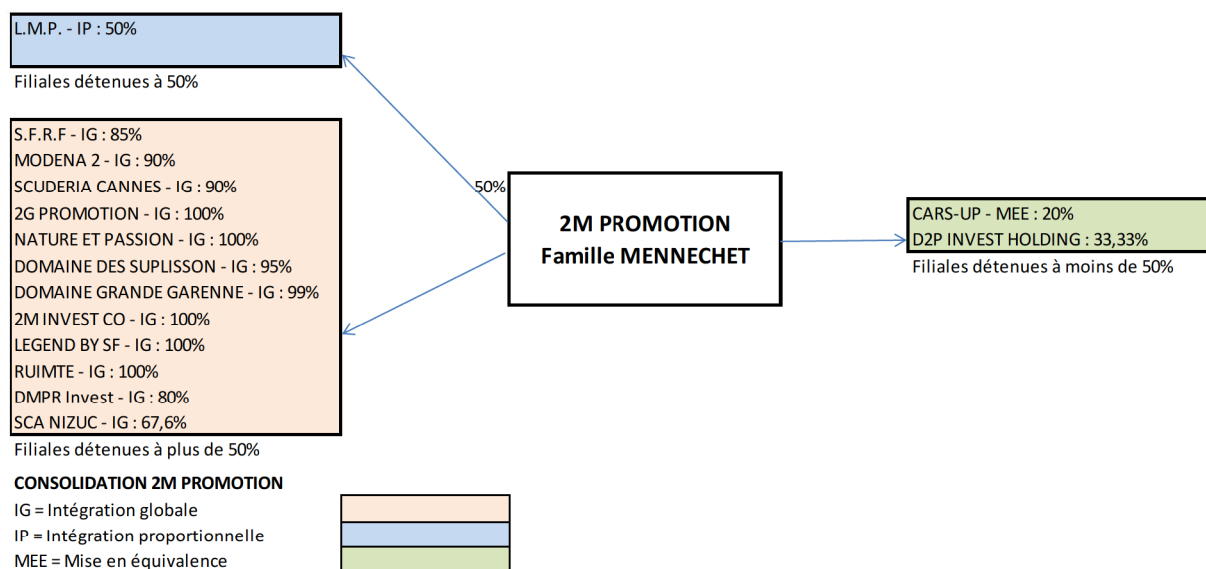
L.M.P. - IP : 50%

Filiales détenues à 50%

S.F.R.F - IG : 85%
MODENA 2 - IG : 90%
SCUDERIA CANNES - IG : 90%
2G PROMOTION - IG : 100%
NATURE ET PASSION - IG : 100%
DOMAINE DES SUPLISSON - IG : 95%
DOMAINE GRANDE GARENNE - IG : 99%
2M INVEST CO - IG : 100%
LEGEND BY SF - IG : 100%
RUIMTE - IG : 100%
DMPR Invest - IG : 80%
SCA NIZUC - IG : 67,6%

Filiales détenues à plus de 50%

50%

2M PROMOTION
Famille MENNECHET

CARS-UP - MEE : 20%
D2P INVEST HOLDING : 33,33%

Filiales détenues à moins de 50%

CONSOLIDATION 2M PROMOTION
IG = Intégration globale
IP = Intégration proportionnelle
MEE = Mise en équivalence